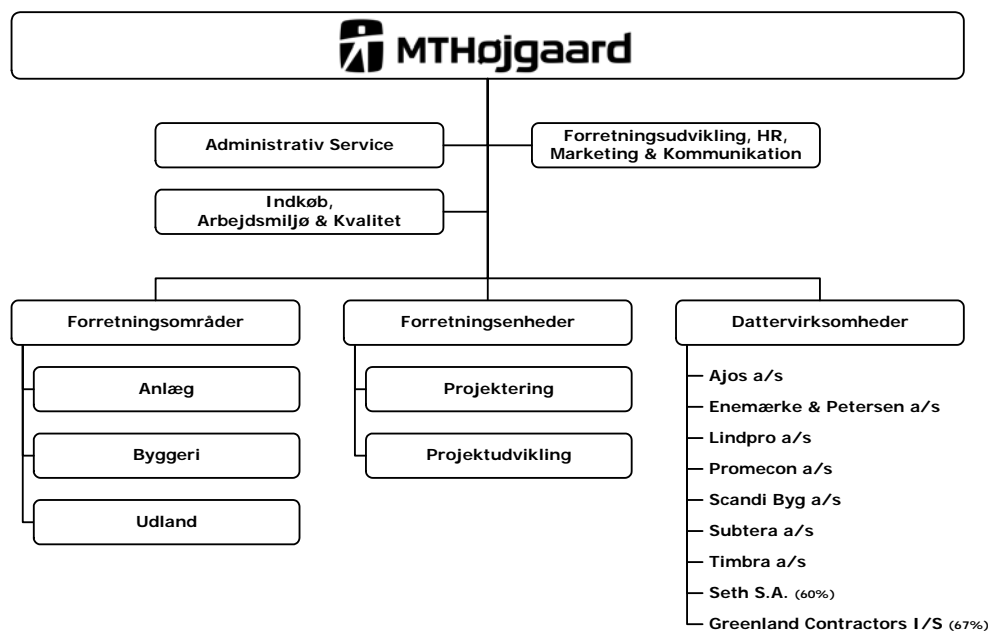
MTHøjgaard

Administrativ Service

Forretningsudvikling, HR, Marketing & Kommunikation

Indkøb, Arbejdsmiljø & Kvalitet

Forretningsområder

Anlæg

Byggeri

Udland

Forretningsenheder

Projektering

Projektudvikling

Dattervirksomheder

Ajos a/s

Enemærke & Petersen a/s

Lindpro a/s

Promecon a/s

Scandi Byg a/s

Subtera a/s

Timbra a/s

Seth S.A. (60%)

Greenland Contractors I/S (67%)